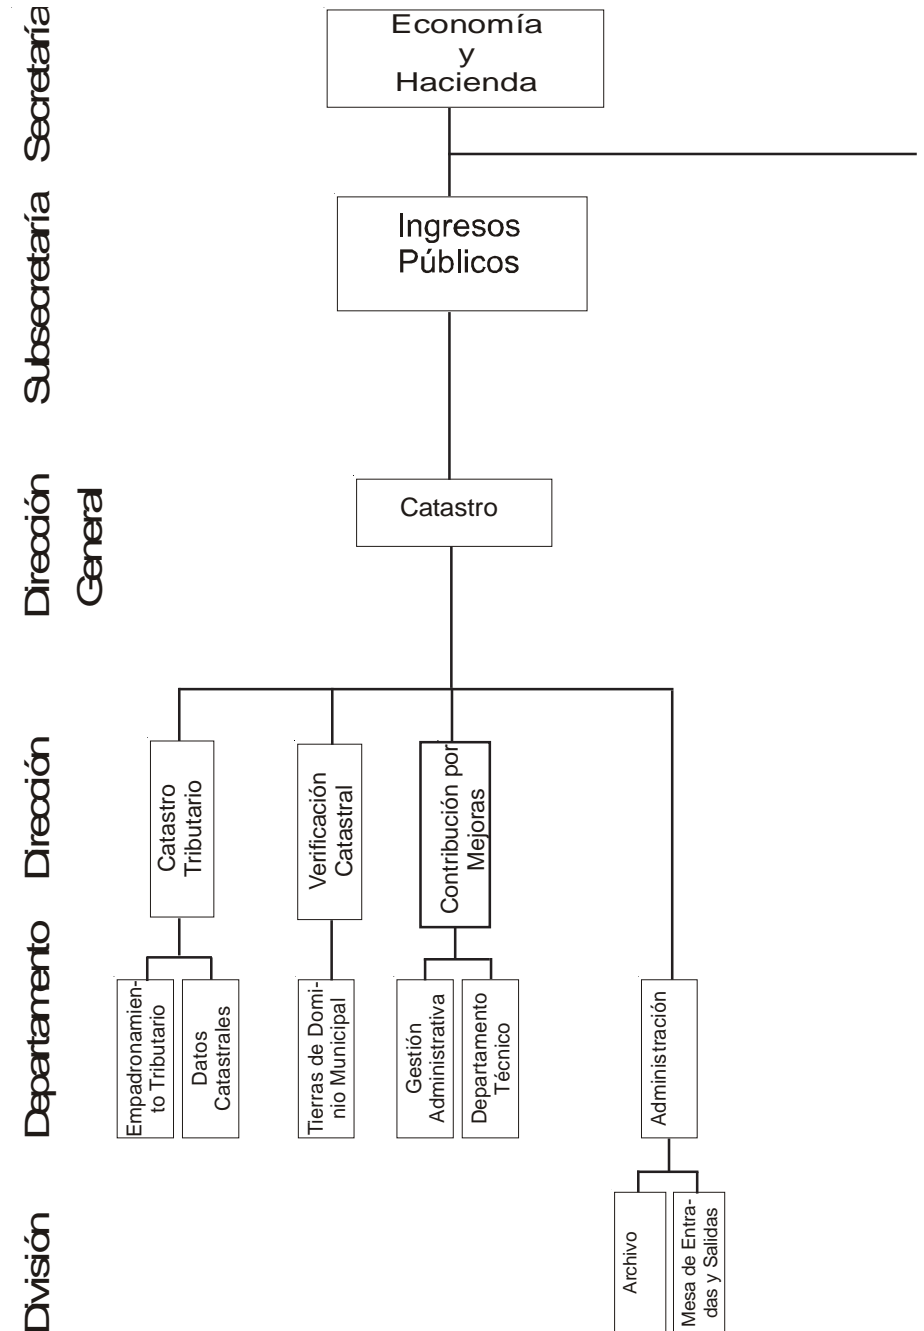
Secretaría

Economía y Hacienda

Subsecretaría

Ingresos Públicos

Dirección General

Catastro

Dirección

Catastro Tributario

Verificación Catastral

Contribución por Mejoras

Departamento

Empadronamiento Tributario

Datos Catastrales

Tierras de Dominio Municipal

Gestión Administrativa

Departamento Técnico

Administración

División

Archivo

Mesa de Entradas y Salidas